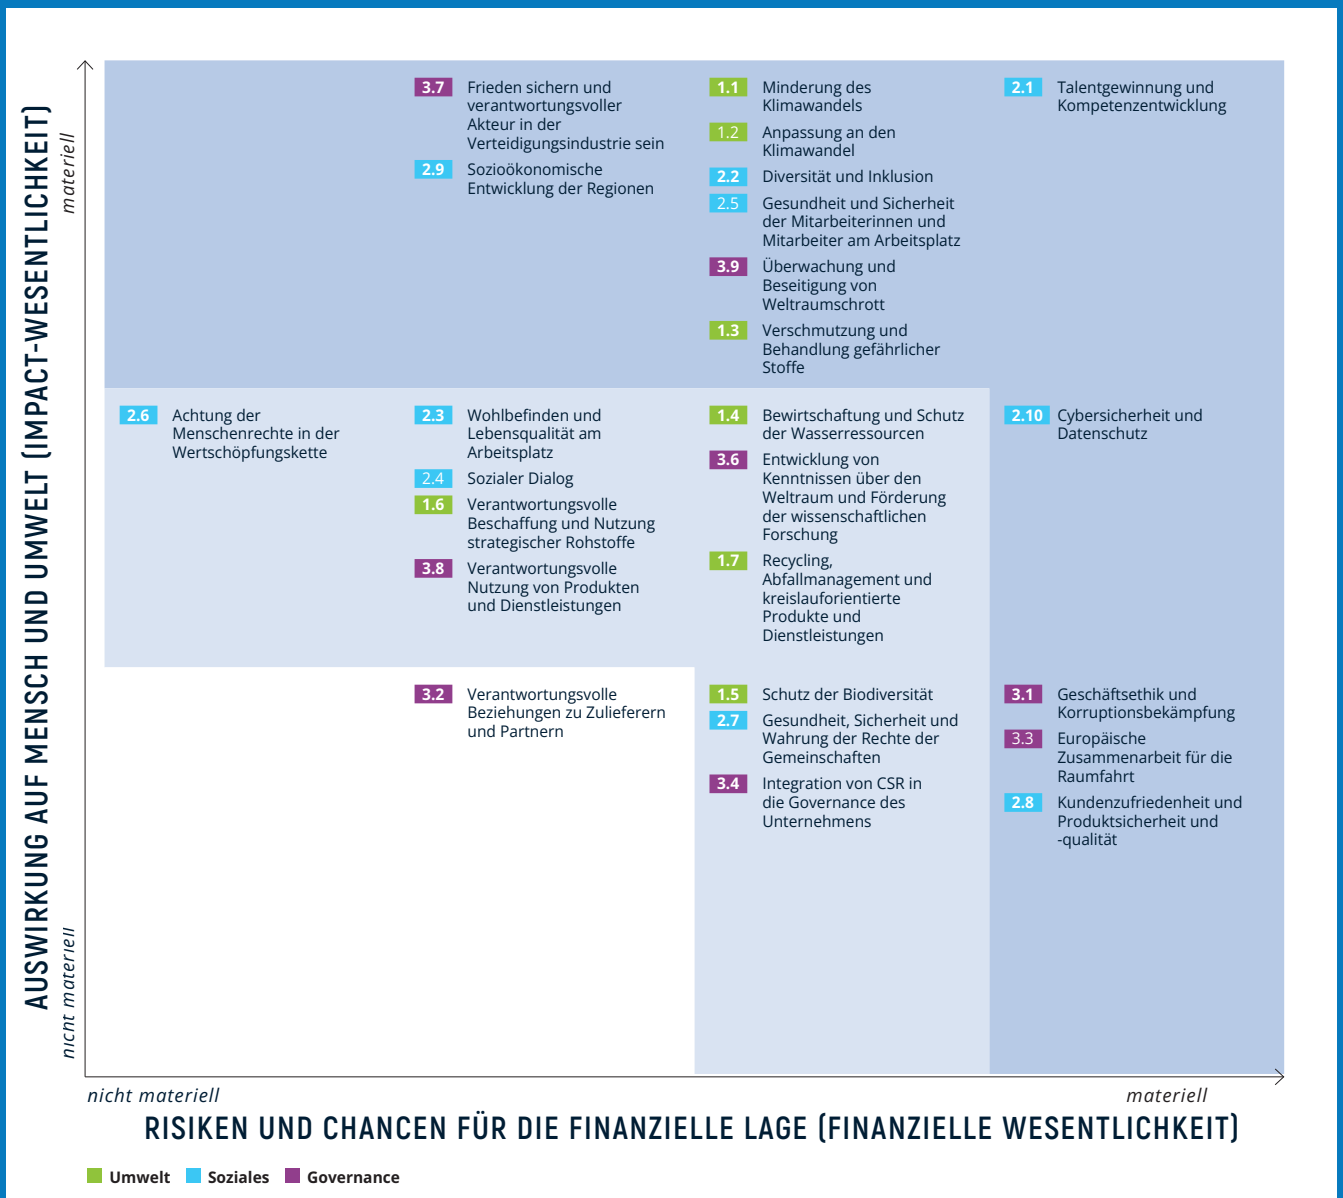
AUSWIRKUNG AUF MENSCH UND UMWELT (IMPACT-WESENTLICHKEIT)

materiell

nicht materiell

3.7 Frieden sichern und verantwortungsvoller Akteur in der Verteidigungsindustrie sein

2.9 Sozioökonomische Entwicklung der Regionen

1.1 Minderung des Klimawandels

1.2 Anpassung an den Klimawandel

2.2 Diversität und Inklusion

2.5 Gesundheit und Sicherheit der Mitarbeiterinnen und Mitarbeiter am Arbeitsplatz

3.9 Überwachung und Beseitigung von Weltraumschrott

1.3 Verschmutzung und Behandlung gefährlicher Stoffe

2.1 Talentgewinnung und Kompetenzentwicklung

2.6 Achtung der Menschenrechte in der Wertschöpfungskette

2.3 Wohlbefinden und Lebensqualität am Arbeitsplatz

2.4 Sozialer Dialog

1.6 Verantwortungsvolle Beschaffung und Nutzung strategischer Rohstoffe

3.8 Verantwortungsvolle Nutzung von Produkten und Dienstleistungen

1.4 Bewirtschaftung und Schutz der Wasserressourcen

3.6 Entwicklung von Kenntnissen über den Weltraum und Förderung der wissenschaftlichen Forschung

1.7 Recycling, Abfallmanagement und kreislauforientierte Produkte und Dienstleistungen

2.10 Cybersicherheit und Datenschutz

3.2 Verantwortungsvolle Beziehungen zu Zulieferern und Partnern

1.5 Schutz der Biodiversität

2.7 Gesundheit, Sicherheit und Wahrung der Rechte der Gemeinschaften

3.4 Integration von CSR in die Governance des Unternehmens

3.1 Geschäftsethik und Korruptionsbekämpfung

3.3 Europäische Zusammenarbeit für die Raumfahrt

2.8 Kundenzufriedenheit und Produktsicherheit und -qualität

nicht materiell

materiell

RISIKEN UND CHANCEN FÜR DIE FINANZIELLE LAGE (FINANZIELLE WESENTLICHKEIT)

Umwelt Soziales Governance